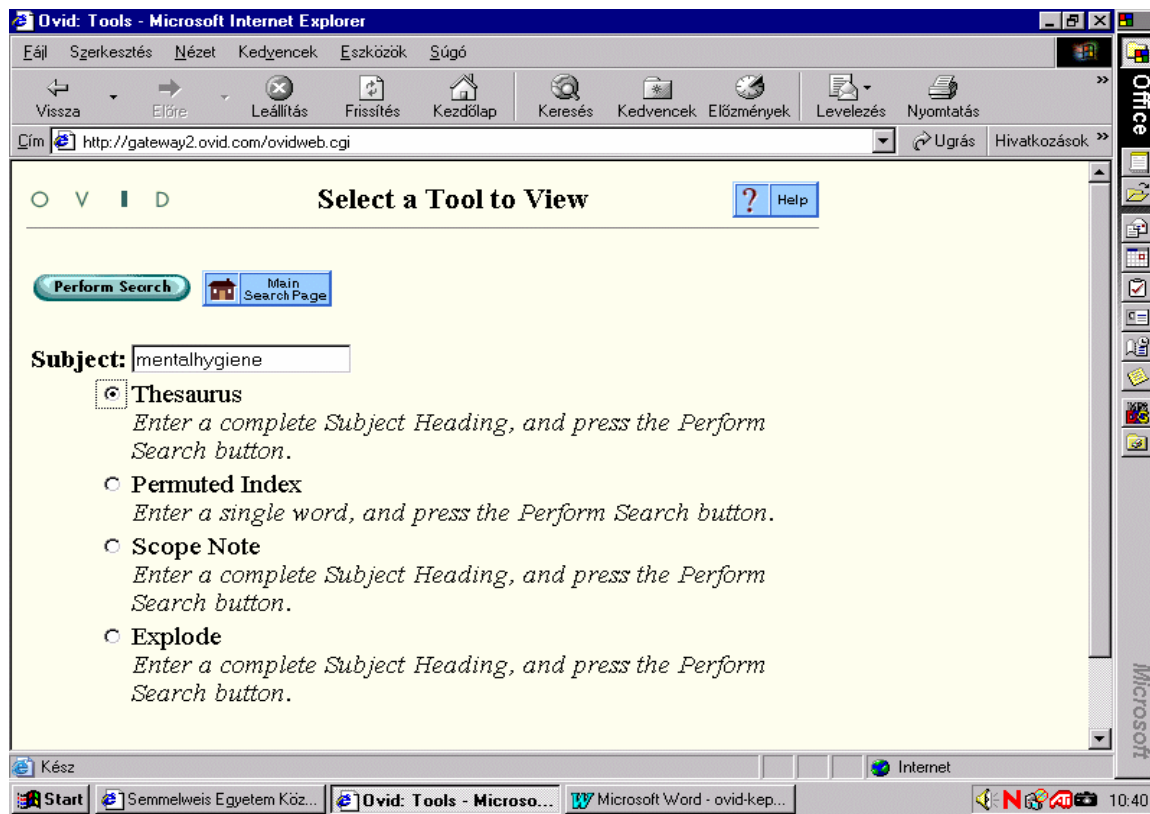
Ovid: Tools - Microsoft Internet Explorer

Fájl Szerkesztés Nézet Kedvencek Eszközök Súgó

Vissza Előre Leállítás Frissítés Kezdőlap Keresés Kedvencek Előzmények Levelezés Nyomtatás

Cím http://gateway2.ovid.com/ovidweb.cgi Ugrás Hivatkozások

Office

O V I D

Select a Tool to View

Help

Perform Search

Main Search Page

Subject: mentalhygiene

Thesaurus
Enter a complete Subject Heading, and press the Perform Search button.

Permuted Index
Enter a single word, and press the Perform Search button.

Scope Note
Enter a complete Subject Heading, and press the Perform Search button.

Explode
Enter a complete Subject Heading, and press the Perform Search button.

Microsoft

Kész

Internet

Start Semmelweis Egyetem Köz... Ovid: Tools - Microso... Microsoft Word - ovid-kep... 10:40